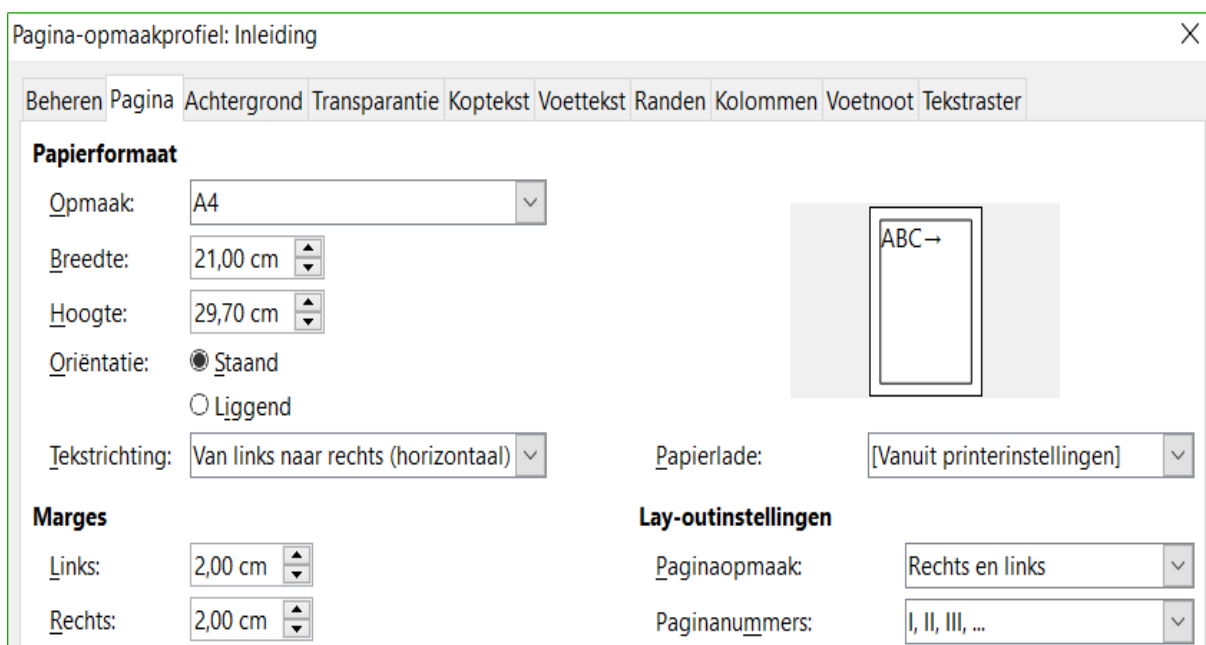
Pagina-opmaakprofiel: Inleiding

X

Beheren Pagina Achtergrond Transparantie Koptekst Voettekst Randen Kolommen Voetnoot Tekstraster

Papierformaat

Opmaak: A4

Breedte: 21,00 cm

Hoogte: 29,70 cm

Oriëntatie: Staand

Liggend

ABC→

Tekstrichting: Van links naar rechts (horizontaal)

Papierlade: [Vanuit printerinstellingen]

Marges

Links: 2,00 cm

Rechts: 2,00 cm

Lay-outinstellingen

Paginaopmaak: Rechts en links

Paginanummers: I, II, III, ...